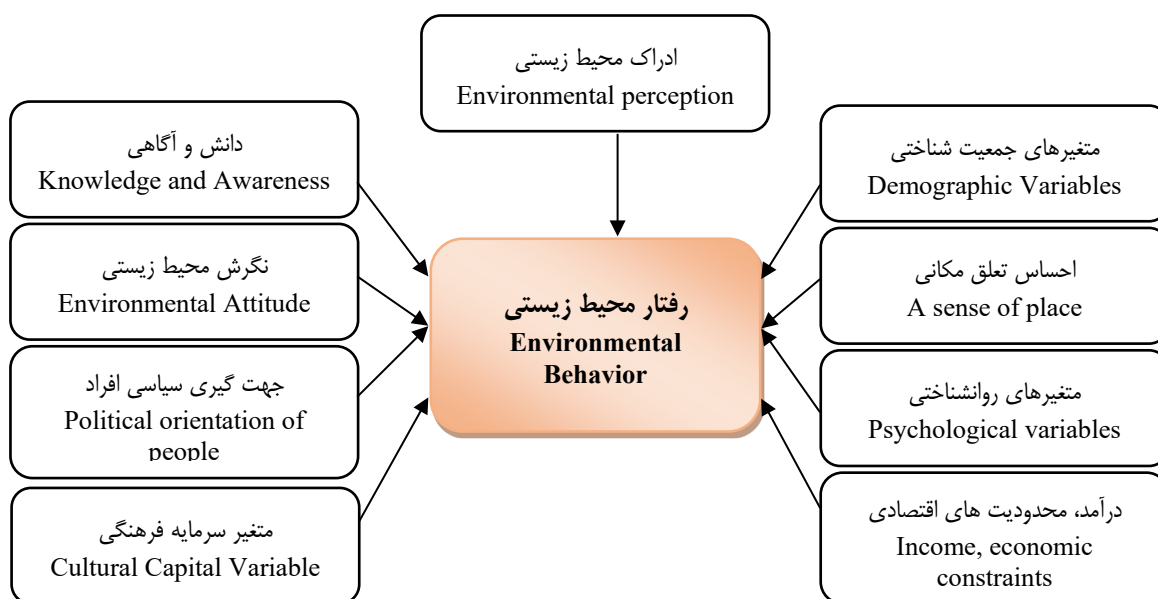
ادراک محیط زیستی
Environmental perception

دانش و آگاهی
Knowledge and Awareness

متغیرهای جمعیت شناختی
Demographic Variables

نگرش محیط زیستی
Environmental Attitude

رفتار محیط زیستی
Environmental Behavior

احساس تعلق مکانی
A sense of place

جهت گیری سیاسی افراد
Political orientation of people

متغیرهای روانشناختی
Psychological variables

متغیر سرمایه فرهنگی
Cultural Capital Variable

درآمد، محدودیت های اقتصادی
Income, economic constraints